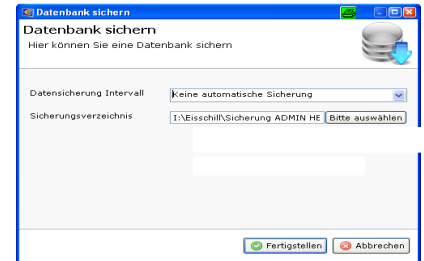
Datenbank sichern

Datenbank sichern
Hier können Sie eine Datenbank sichern

Datensicherung Intervall
Keine automatische Sicherung

Sicherungsverzeichnis
I:\Eisschill\Sicherung ADMIN HE
Bitte auswählen

Fertigstellen
Abbrechen